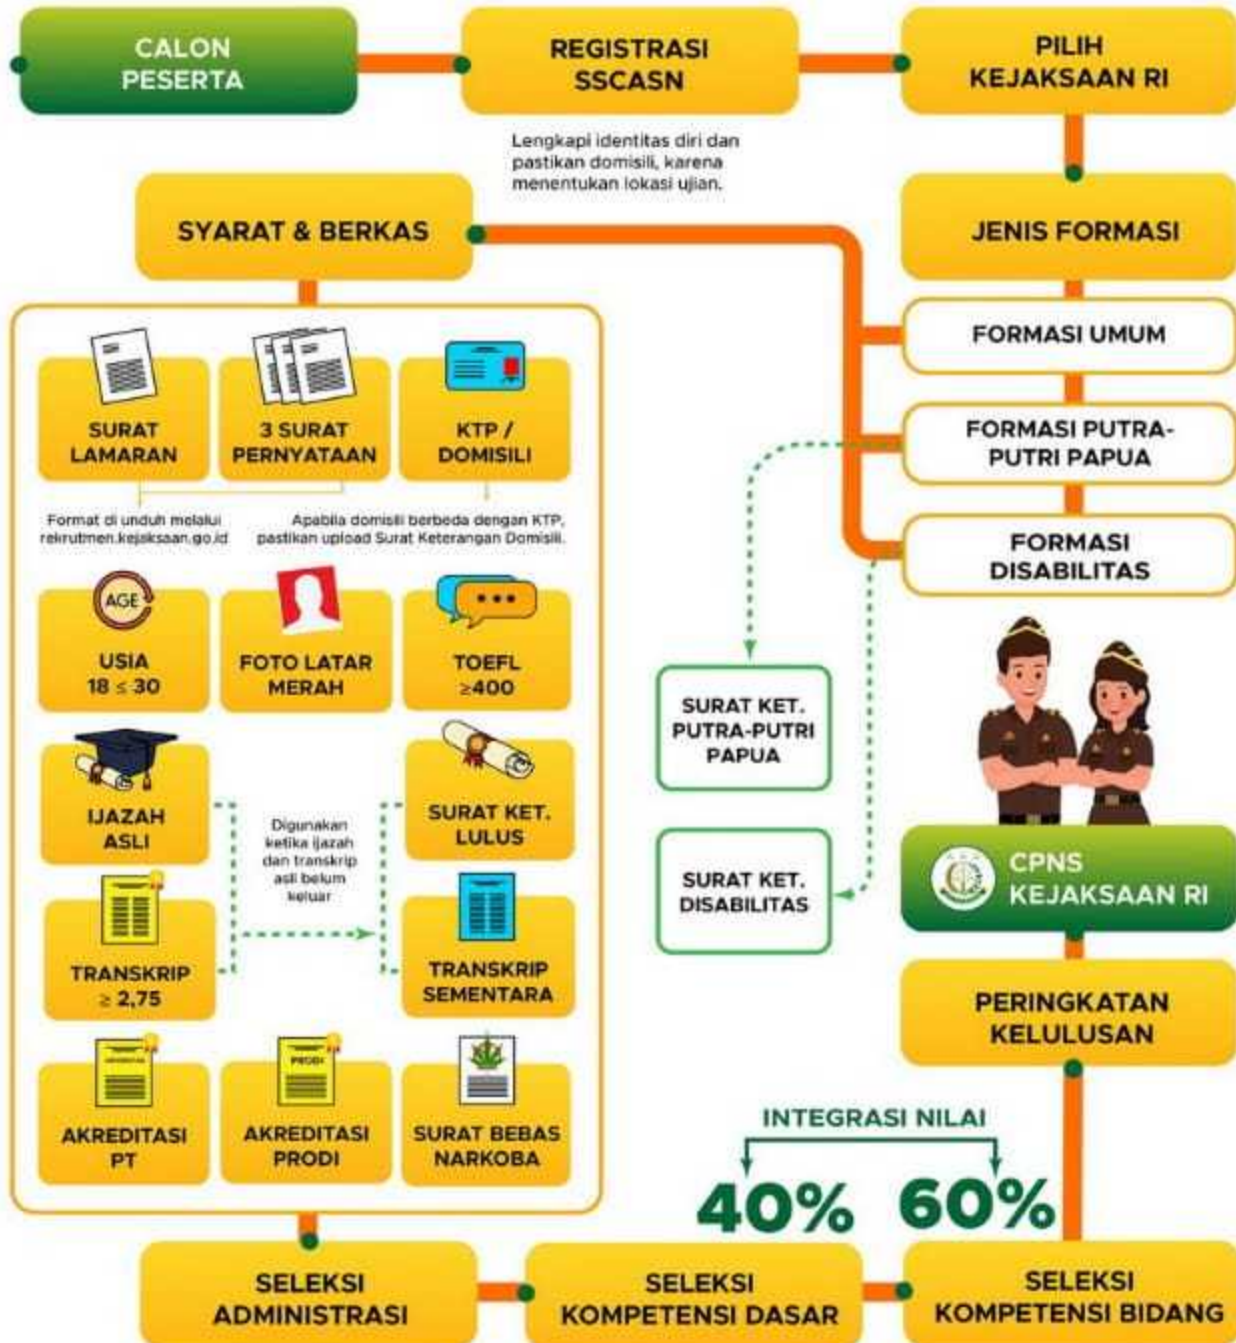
CALON PESERTA

REGISTRASI SSCASN

PILIH KEJAKSAAN RI

Lengkapi identitas diri dan pastikan domisili, karena menentukan lokasi ujian.

SYARAT & BERKAS

JENIS FORMASI

FORMASI UMUM

FORMASI PUTRA-PUTRI PAPUA

FORMASI DISABILITAS

SURAT LAMARAN

3 SURAT PERNYATAAN

KTP / DOMISILI

Format di unduh melalui rekrutmen.kejaksaan.go.id

Apabila domisili berbeda dengan KTP, pastikan upload Surat Keterangan Domisili.

AGE

USIA 18 ≤ 30

FOTO LATAR MERAH

TOEFL ≥400

IJAZAH ASLI

Digunakan ketika ijazah dan transkrip asli belum keluar

SURAT KET. LULUS

TRANSKRIP ≥ 2,75

TRANSKRIP SEMENTARA

PRODI

AKREDITASI PT

AKREDITASI PRODI

SURAT BEBAS NARKOBA

SURAT KET. PUTRA-PUTRI PAPUA

SURAT KET. DISABILITAS

CPNS KEJAKSAAN RI

PERINGKATAN KELULUSAN

INTEGRASI NILAI

40% 60%

SELEKSI ADMINISTRASI

SELEKSI KOMPETENSI DASAR

SELEKSI KOMPETENSI BIDANG